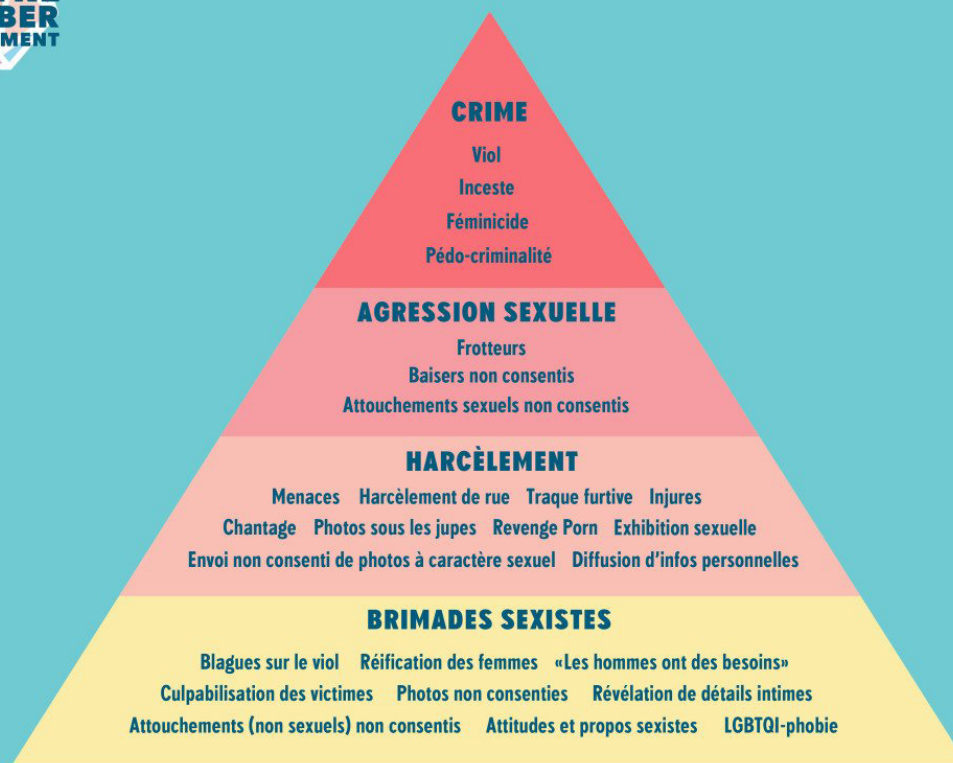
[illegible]BER
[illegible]MENT

CRIME
Viol
Inceste
Féminicide
Pédo-criminalité

AGRESSION SEXUELLE
Frotteurs
Baisers non consentis
Attouchements sexuels non consentis

HARCÈLEMENT
Menaces Harcèlement de rue Traque furtive Injures
Chantage Photos sous les jupes Revenge Porn Exhibition sexuelle
Envoi non consenti de photos à caractère sexuel Diffusion d'infos personnelles

BRIMADES SEXISTES
Blagues sur le viol Réification des femmes «Les hommes ont des besoins»
Culpabilisation des victimes Photos non consenties Révélation de détails intimes
Attouchements (non sexuels) non consentis Attitudes et propos sexistes LGBTQI-phobie